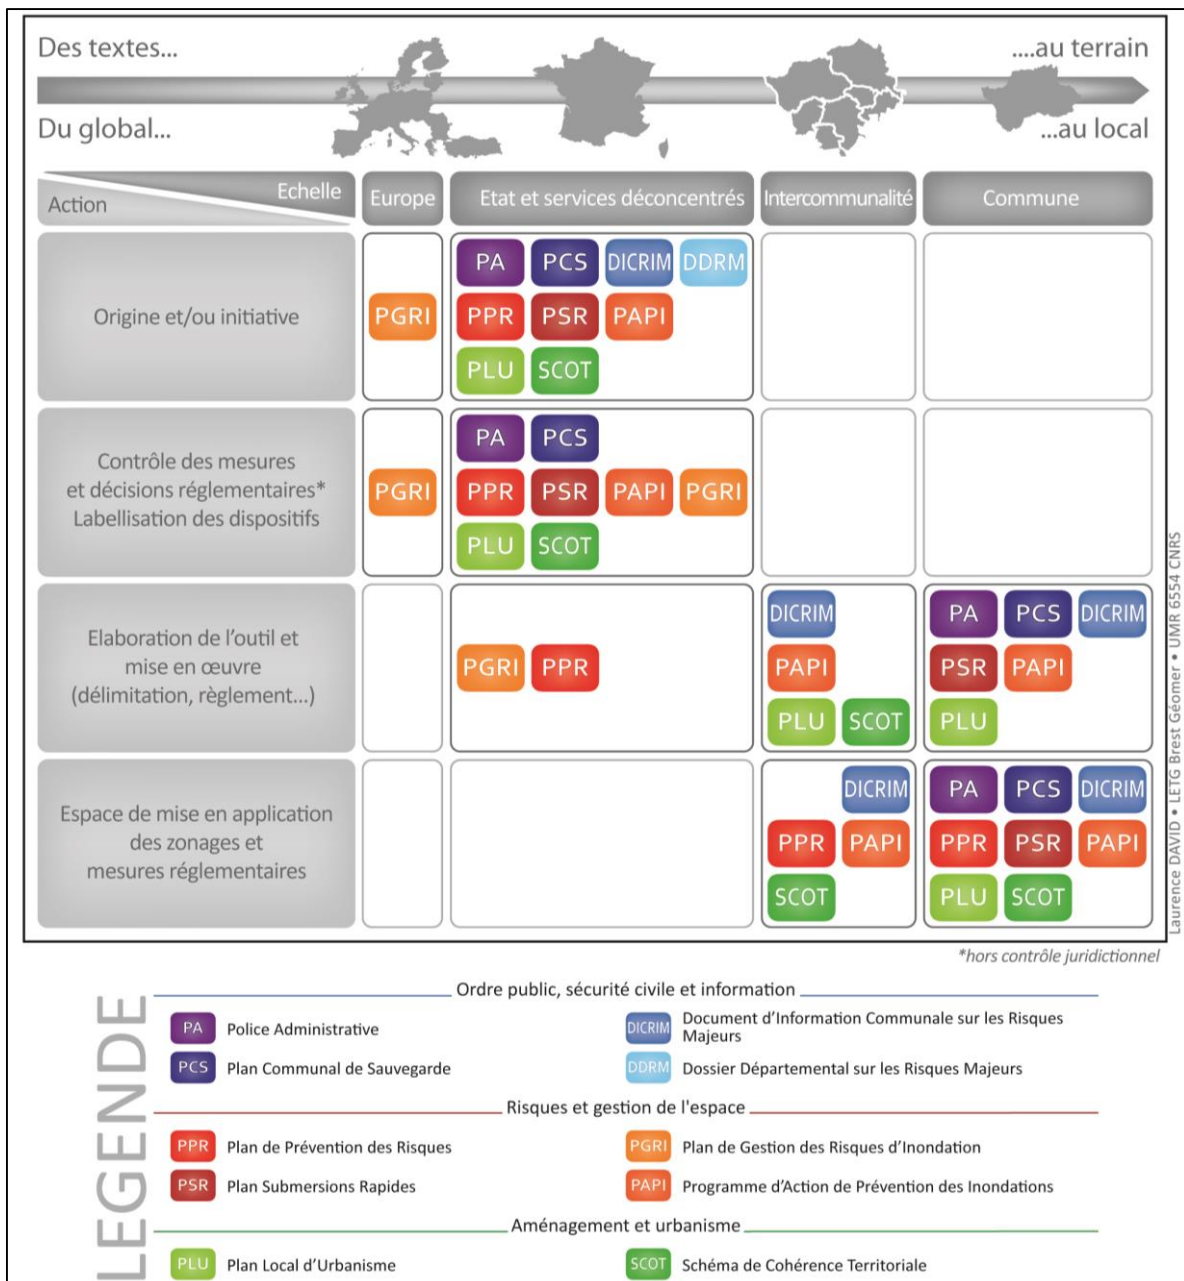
Des textes...
Du global...
....au terrain
...au local

| Action / Echelle | Europe | Etat et services déconcentrés | Intercommunalité | Commune |
|---|---|---|---|---|
| Origine et/ou initiative | PGRI | PA PCS DICRIM DDRM PPR PSR PAPI PLU SCOT | | |
| Contrôle des mesures et décisions réglementaires* Labellisation des dispositifs | PGRI | PA PCS PPR PSR PAPI PGRI PLU SCOT | | |
| Elaboration de l'outil et mise en œuvre (délimitation, règlement...) | | PGRI PPR | DICRIM PAPI PLU SCOT | PA PCS DICRIM PSR PAPI PLU |
| Espace de mise en application des zonages et mesures réglementaires | | | DICRIM PPR PAPI SCOT | PA PCS DICRIM PPR PSR PAPI PLU SCOT |

Laurence DAVID • LETG Brest Géomer • UMR 6554 CNRS

*hors contrôle juridictionnel

LEGENDE

Ordre public, sécurité civile et information
PA Police Administrative
PCS Plan Communal de Sauvegarde
DICRIM Document d'Information Communale sur les Risques Majeurs
DDRM Dossier Départemental sur les Risques Majeurs

Risques et gestion de l'espace
PPR Plan de Prévention des Risques
PSR Plan Submersions Rapides
PGRI Plan de Gestion des Risques d'Inondation
PAPI Programme d'Action de Prévention des Inondations

Aménagement et urbanisme
PLU Plan Local d'Urbanisme
SCOT Schéma de Cohérence Territoriale